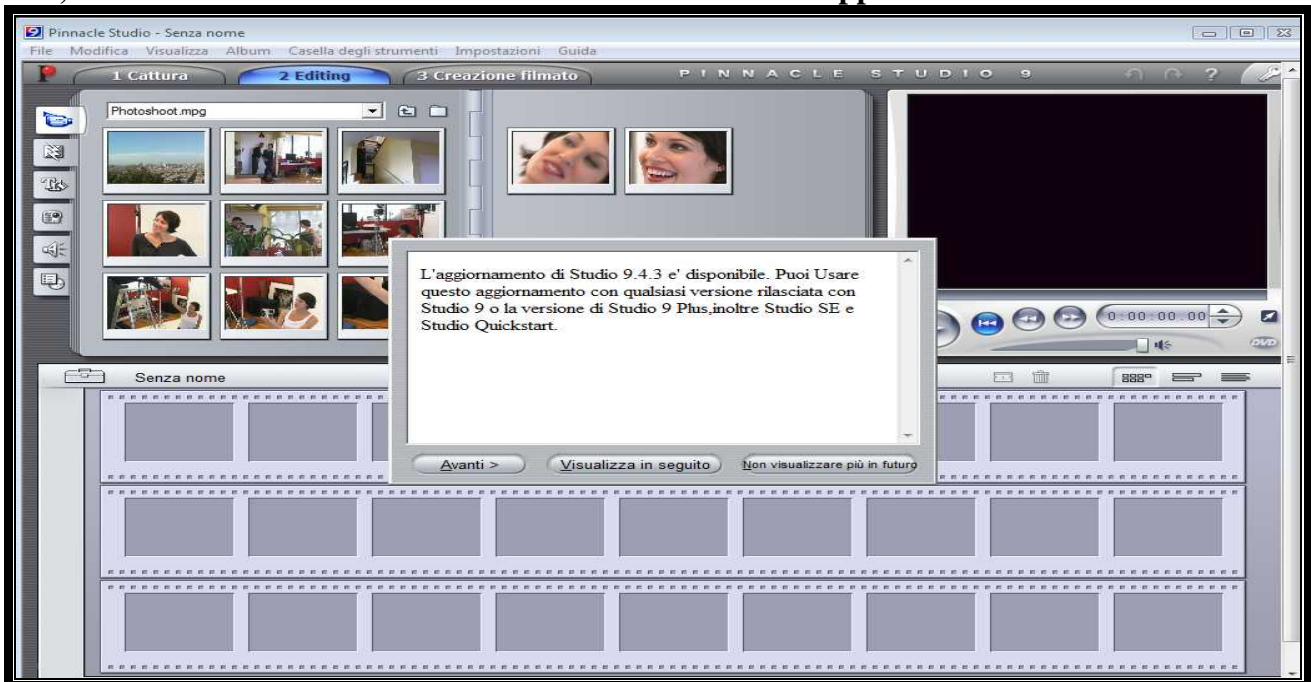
Pinnacle Studio - Senza nome
File Modifica Visualizza Album Casella degli strumenti Impostazioni Guida
1 Cattura 2 Editing 3 Creazione filmato PINNACLE STUDIO 9
Photoshoot.mpg
L'aggiornamento di Studio 9.4.3 e' disponibile. Puoi Usare questo aggiornamento con qualsiasi versione rilasciata con Studio 9 o la versione di Studio 9 Plus,inoltre Studio SE e Studio Quickstart.
Avanti > Visualizza in seguito Non visualizzare più in futuro
0:00:00.00
DVD
Senza nome